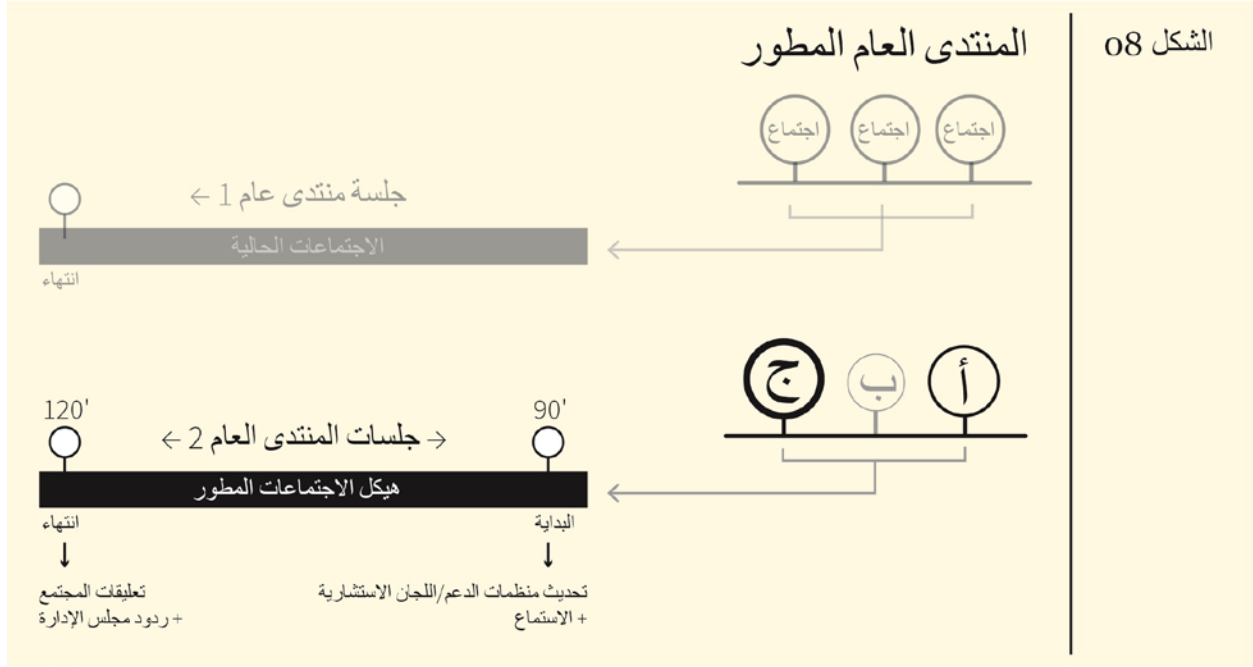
الشكل 08

المنتدى العام المطور

اجتماع اجتماع اجتماع

جلسة منتدى عام 1 ←

الاجتماعات الحالية

انتهاء

أ ب ج

90' 120'

→ جلسات المنتدى العام 2 ←

هيكل الاجتماعات المطور

البداية انتهاء

تحديث منظمات الدعم/اللجان الاستشارية + الاستماع

تعليقات المجتمع + ردود مجلس الإدارة